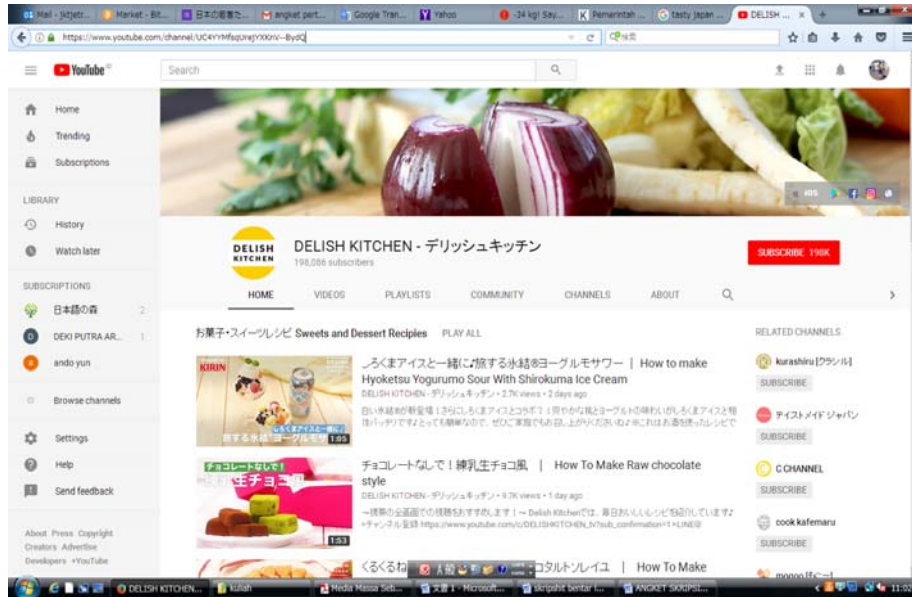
Mail - jktjetr... | Market - Bit... | 日本の看書た... | angket pert... | Google Tran... | Yahoo | -34 kgl Say... | Pemerintah ... | tasty japan ... | DELISH ... ×

https://www.youtube.com/channel/UC4YYMfsqUrejYXXXnV--BydQ

YouTube

Search

Home
Trending
Subscriptions

LIBRARY
History
Watch later

SUBSCRIPTIONS
日本語の森 2
DEKI PUTRA AR... 1
ando yun

Browse channels

Settings
Help
Send feedback

About Press Copyright Creators Advertise Developers +YouTube

DELISH KITCHEN

DELISH KITCHEN - デリッシュキッチン
198,086 subscribers

SUBSCRIBE 198K

HOME VIDEOS PLAYLISTS COMMUNITY CHANNELS ABOUT

お菓子・スイーツレシピ Sweets and Dessert Recipies PLAY ALL

KIRIN
旅する氷結 ヨーグルモサ 1:05
しろくまアイスと一緒に♪旅する氷結®ヨーグルモサワー | How to make Hyoketsu Yogurumo Sour With Shirokuma Ice Cream
DELISH KITCHEN - デリッシュキッチン • 2.7K views • 2 days ago
白い氷結®の新登場！さらにしろくまアイスとコラボ！爽やかな桃とヨーグルトの味わいがしろくまアイスと相性バッチリです♪とっても簡単なので、ぜひご家庭でもお試し上がりください♪※これはお酒を使ったレシピで

チョコレートなしで！
生チョコ 1:53
チョコレートなしで！練乳生チョコ風 | How To Make Raw chocolate style
DELISH KITCHEN - デリッシュキッチン • 9.7K views • 1 day ago
一残寒の全盛面での検索をおすすめします！～Delish Kitchenでは、毎日おいしいレシピを紹介しています♪ +チャンネル登録 https://www.youtube.com/c/DELISHKITCHEN_tv?sub_confirmation=1 +LINE®

くるくるね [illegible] コタルトソレイユ | How To Make

RELATED CHANNELS
kurashiru [クラシル]
SUBSCRIBE
テイストメイド ジャパン
SUBSCRIBE
C CHANNEL
SUBSCRIBE
cook kafemaru
SUBSCRIBE
mogoo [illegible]

DELISH KITCHEN... | kuliah | Media Massa Seb... | 文書 1 - Microsoft... | skripshit bentar l... | ANGKET SKRIPSI... | 11:02